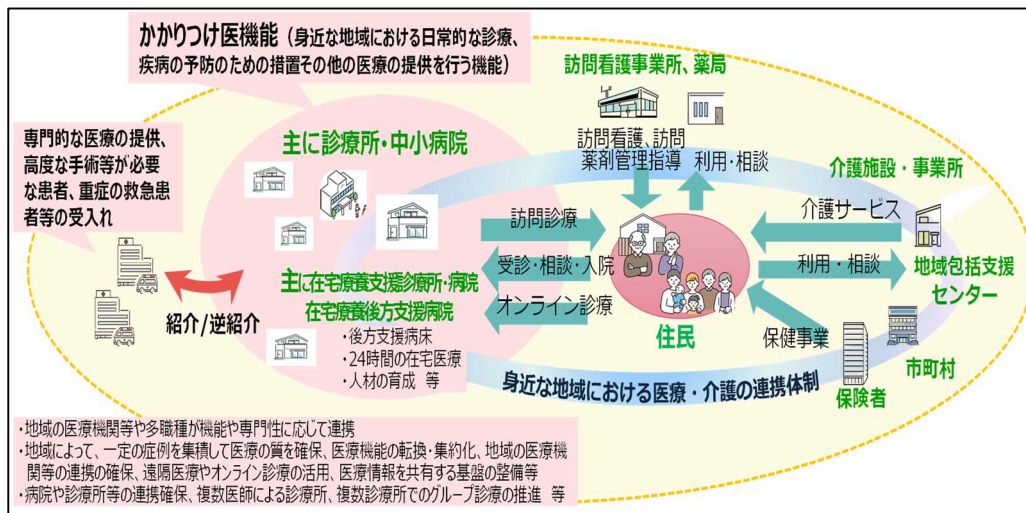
かかりつけ医機能（身近な地域における日常的な診療、疾病の予防のための措置その他の医療の提供を行う機能）

専門的な医療の提供、高度な手術等が必要な患者、重症の救急患者等の受入れ

紹介/逆紹介

主に診療所・中小病院

主に在宅療養支援診療所・病院
在宅療養後方支援病院
・後方支援病床
・24時間の在宅医療
・人材の育成　等

訪問看護事業所、薬局

訪問看護、訪問薬剤管理指導　利用・相談

訪問診療

受診・相談・入院

オンライン診療

住民

介護施設・事業所

介護サービス

利用・相談

地域包括支援センター

保健事業

市町村

保険者

身近な地域における医療・介護の連携体制

・地域の医療機関等や多職種が機能や専門性に応じて連携
・地域によって、一定の症例を集積して医療の質を確保、医療機能の転換・集約化、地域の医療機関等の連携の確保、遠隔医療やオンライン診療の活用、医療情報を共有する基盤の整備等
・病院や診療所等の連携確保、複数医師による診療所、複数診療所でのグループ診療の推進　等